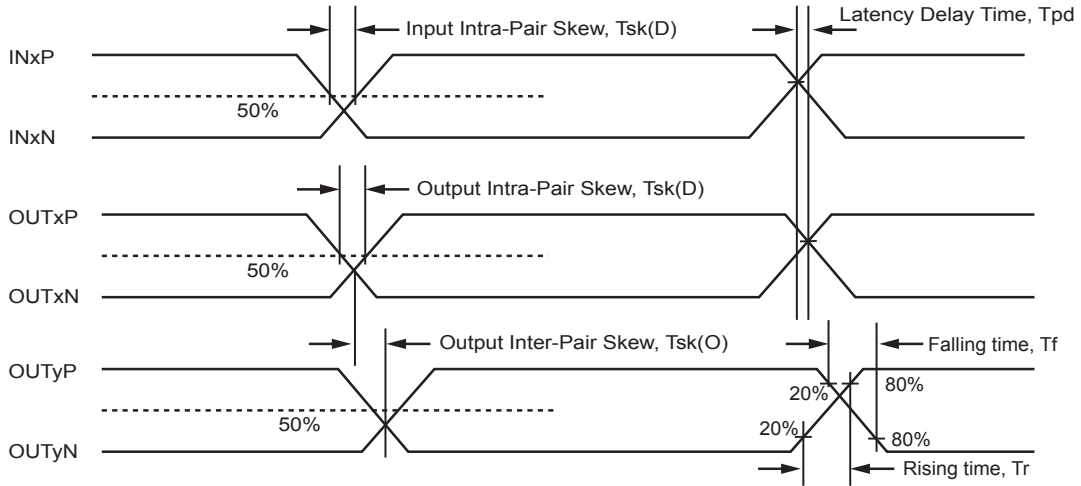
Input Intra-Pair Skew, Tsk(D)

Latency Delay Time, Tpd

INxP

50%

INxN

Output Intra-Pair Skew, Tsk(D)

OUTxP

50%

OUTxN

Output Inter-Pair Skew, Tsk(O)

Falling time, Tf

OUTyP

20%

80%

50%

20%

80%

OUTyN

Rising time, Tr